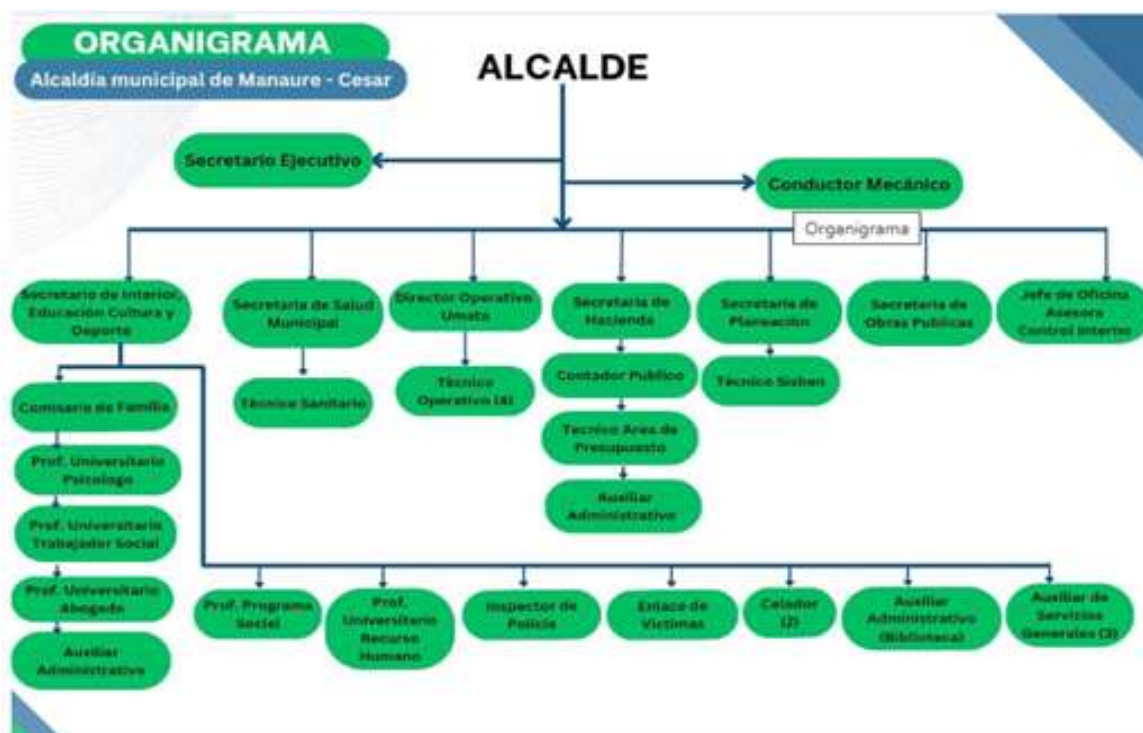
ORGANIGRAMA
Alcaldía municipal de Manaure - Cesar

ALCALDE

Secretario Ejecutivo

Conductor Mecánico

Organigrama

Secretario de Interior, Educación Cultura y Deporte

Secretaria de Salud Municipal

Director Operativo Umata

Secretaria de Hacienda

Secretaria de Planeación

Secretaria de Obras Publicas

Jefe de Oficina Asesora Control Interno

Técnico Sanitario

Técnico Operativo (4)

Contador Publico

Técnico Sisben

Técnico Área de Presupuesto

Auxiliar Administrativo

Comisaria de Familia

Prof. Universitario Psicologo

Prof. Universitario Trabajador Social

Prof. Universitario Abogado

Auxiliar Administrativo

Prof. Programa Social

Prof. Universitario Recurso Humano

Inspector de Policía

Enlace de Victimas

Celador (2)

Auxiliar Administrativo (Biblioteca)

Auxiliar de Servicios Generales (3)